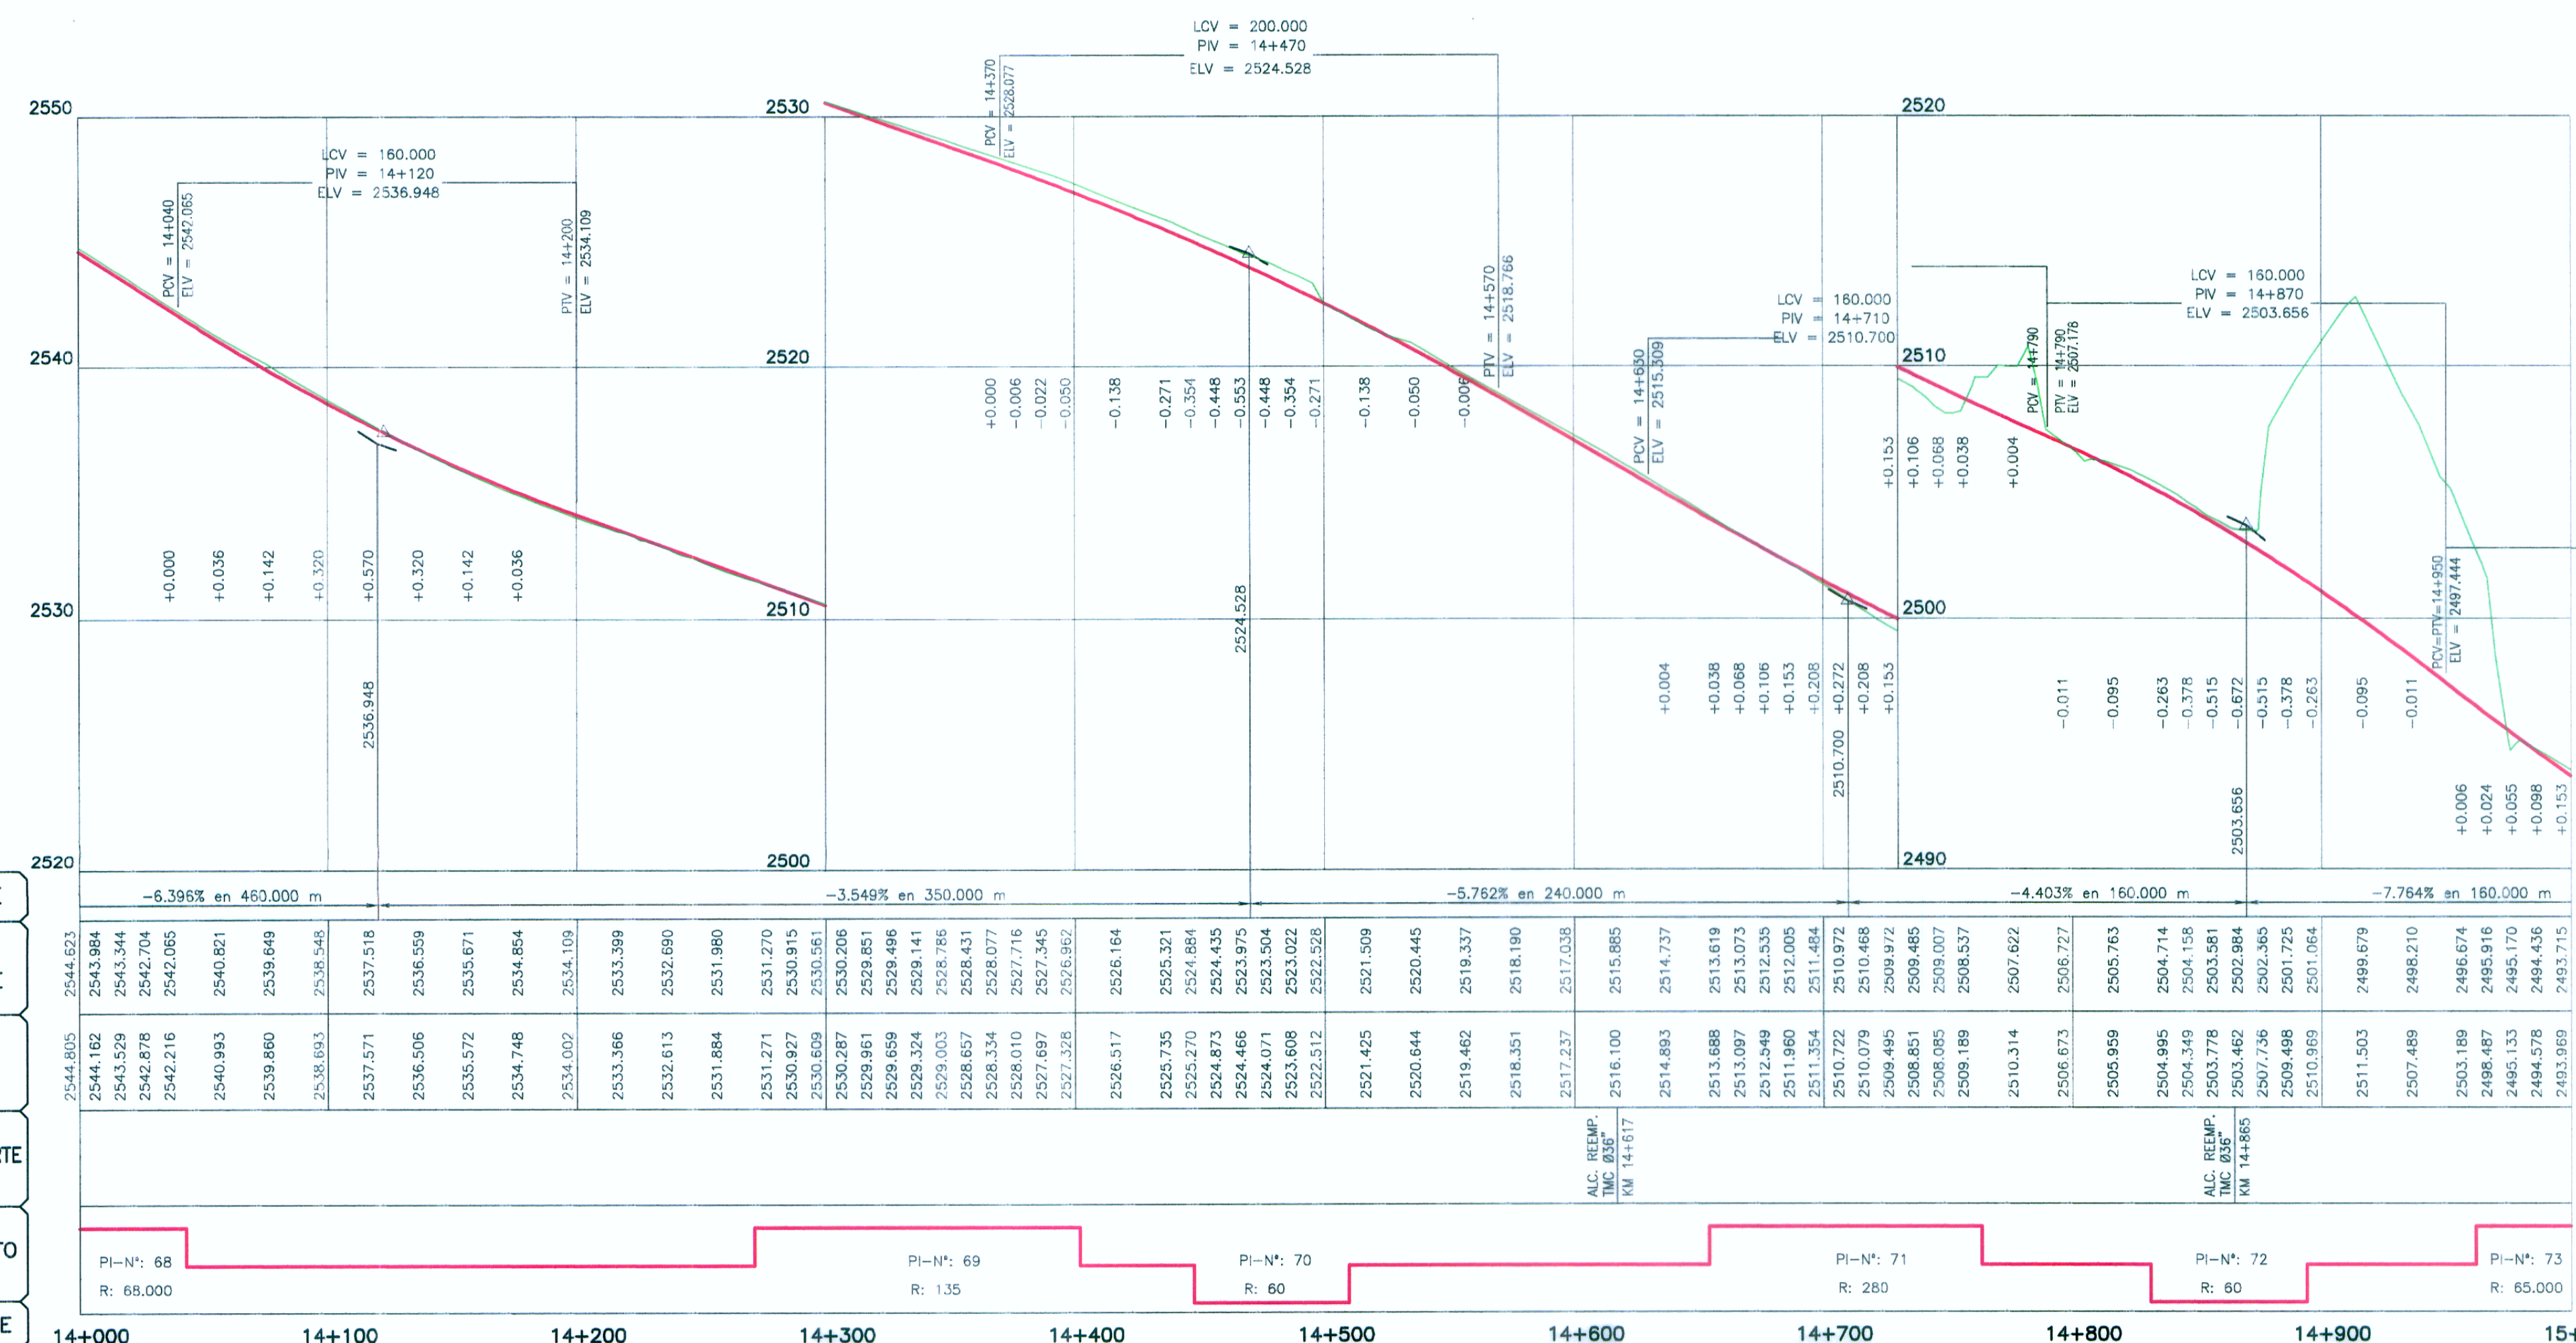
LCV = 200.000
PIV = 14+470
ELV = 2524.528

PCV = 14+370
ELV = 2528.077

2550
2530
2520

LCV = 160.000
PIV = 14+120
ELV = 2536.948

PCV = 14+040
ELV = 2542.065

PTV = 14+200
ELV = 2534.109

PTV = 14+570
ELV = 2518.766

LCV = 160.000
PIV = 14+710
ELV = 2510.700

LCV = 160.000
PIV = 14+870
ELV = 2503.656

PCV = 14+630
ELV = 2515.309

PCV = 14+790
PTV = 14+790
ELV = 2507.176

2540
2520
2510

+0.000 −0.006 −0.022 −0.050 −0.138 −0.271 −0.354 −0.448 −0.553 −0.448 −0.354 −0.271 −0.138 −0.050 −0.006

+0.153 +0.106 +0.068 +0.038 +0.004

+0.000 +0.036 +0.142 +0.320 +0.570 +0.320 +0.142 +0.036

2530
2510
2500

2524.528

+0.004 +0.038 +0.068 +0.106 +0.153 +0.208 +0.272 +0.208 +0.153

−0.011 −0.095 −0.263 −0.378 −0.515 −0.672 −0.515 −0.378 −0.263 −0.095 −0.011

PCV=PTV=14+950
ELV = 2497.444

2536.948
2510.700
2503.656

+0.006 +0.024 +0.055 +0.098 +0.153

2520
2500
2490

−6.396% en 460.000 m
−3.549% en 350.000 m
−5.762% en 240.000 m
−4.403% en 160.000 m
−7.764% en 160.000 m

2544.623 2543.984 2543.344 2542.704 2542.065 2540.821 2539.649 2538.548 2537.518 2536.559 2535.671 2534.854 2534.109 2533.399 2532.690 2531.980 2531.270 2530.915 2530.561 2530.206 2529.851 2529.496 2529.141 2528.786 2528.431 2528.077 2527.716 2527.345 2526.962 2526.164 2525.321 2524.884 2524.435 2523.975 2523.504 2523.022 2522.528 2521.509 2520.445 2519.337 2518.190 2517.038 2515.885 2514.737 2513.619 2513.073 2512.535 2512.005 2511.484 2510.972 2510.468 2509.972 2509.485 2509.007 2508.537 2507.622 2506.727 2505.763 2504.714 2504.158 2503.581 2502.984 2502.365 2501.725 2501.064 2499.679 2498.210 2496.674 2495.916 2495.170 2494.436 2493.715

2544.805 2544.162 2543.529 2542.878 2542.216 2540.993 2539.860 2538.693 2537.571 2536.506 2535.572 2534.748 2534.002 2533.366 2532.613 2531.884 2531.271 2530.927 2530.609 2530.287 2529.961 2529.659 2529.324 2529.003 2528.657 2528.334 2528.010 2527.697 2527.328 2526.517 2525.735 2525.270 2524.873 2524.466 2524.071 2523.608 2522.512 2521.425 2520.644 2519.462 2518.351 2517.237 2516.100 2514.893 2513.688 2513.097 2512.549 2511.960 2511.354 2510.722 2510.079 2509.495 2508.851 2508.085 2509.189 2510.314 2506.673 2505.959 2504.995 2504.349 2503.778 2503.462 2507.736 2509.498 2510.969 2511.503 2507.489 2503.189 2498.487 2495.133 2494.578 2493.969

TE

ALC. REEMP. TMC Ø36" KM 14+617
ALC. REEMP. TMC Ø36" KM 14+865

TO

PI−N°: 68 R: 68.000
PI−N°: 69 R: 135
PI−N°: 70 R: 60
PI−N°: 71 R: 280
PI−N°: 72 R: 60
PI−N°: 73 R: 65.000

E

14+000 14+100 14+200 14+300 14+400 14+500 14+600 14+700 14+800 14+900 15